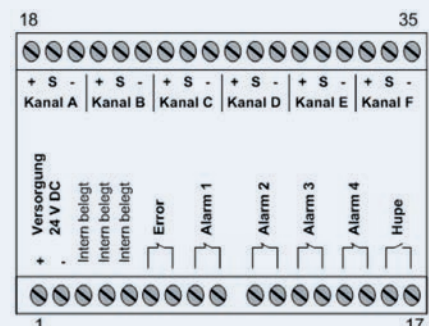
18

35

+ S - Kanal A | + S - Kanal B | + S - Kanal C | + S - Kanal D | + S - Kanal E | + S - Kanal F

Versorgung 24 V DC

+ -

Intern belegt

Intern belegt

Intern belegt

Error

Alarm 1

Alarm 2

Alarm 3

Alarm 4

Hupe

1

17